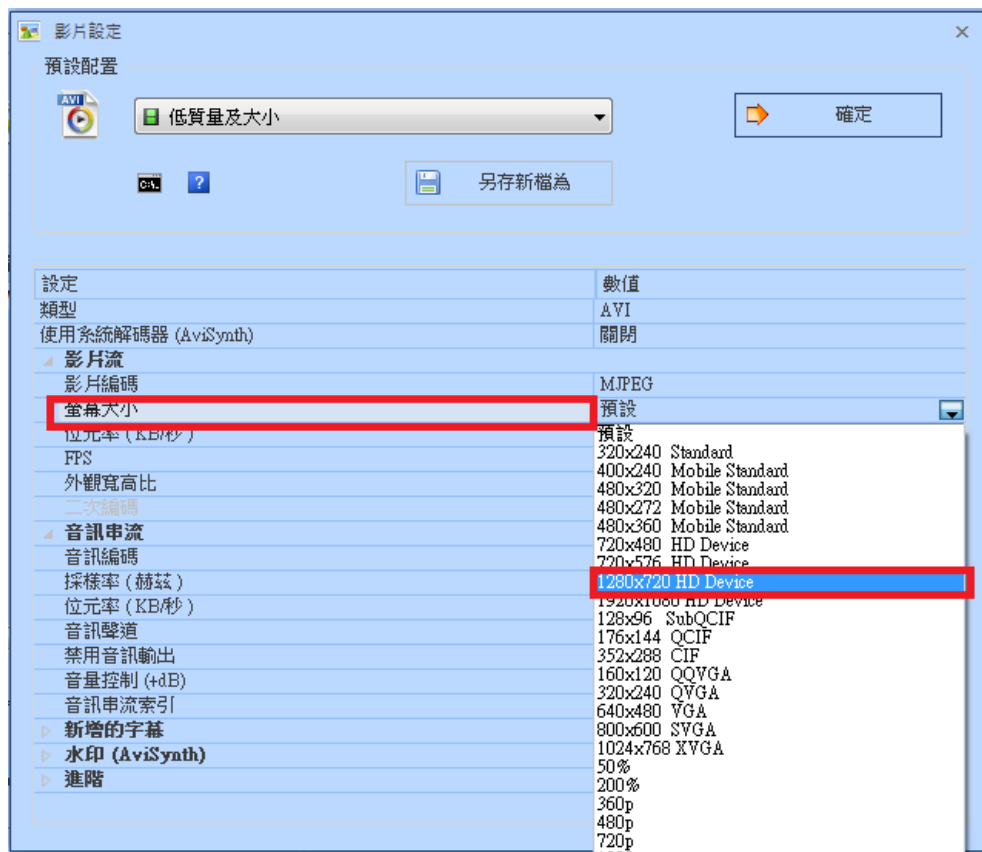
影片設定

預設配置

AVI

低質量及大小

確定

另存新檔為

| 設定 | 數值 |
|---|---|
| 類型 | AVI |
| 使用系統解碼器 (AviSynth) | 關閉 |
| 影片流 | |
| 影片編碼 | MJPEG |
| 螢幕大小 | 預設 |
| 位元率 (KB/秒) | |
| FPS | |
| 外觀寬高比 | |
| 二次編碼 | |
| 音訊串流 | |
| 音訊編碼 | |
| 採樣率 (赫茲) | |
| 位元率 (KB/秒) | |
| 音訊聲道 | |
| 禁用音訊輸出 | |
| 音量控制 (+dB) | |
| 音訊串流索引 | |
| 新增的字幕 | |
| 水印 (AviSynth) | |
| 進階 | |

預設
320x240 Standard
400x240 Mobile Standard
480x320 Mobile Standard
480x272 Mobile Standard
480x360 Mobile Standard
720x480 HD Device
720x576 HD Device
1280x720 HD Device
1920x1080 HD Device
128x96 SubQCIF
176x144 QCIF
352x288 CIF
160x120 QQVGA
320x240 QVGA
640x480 VGA
800x600 SVGA
1024x768 XVGA
50%
200%
360p
480p
720p